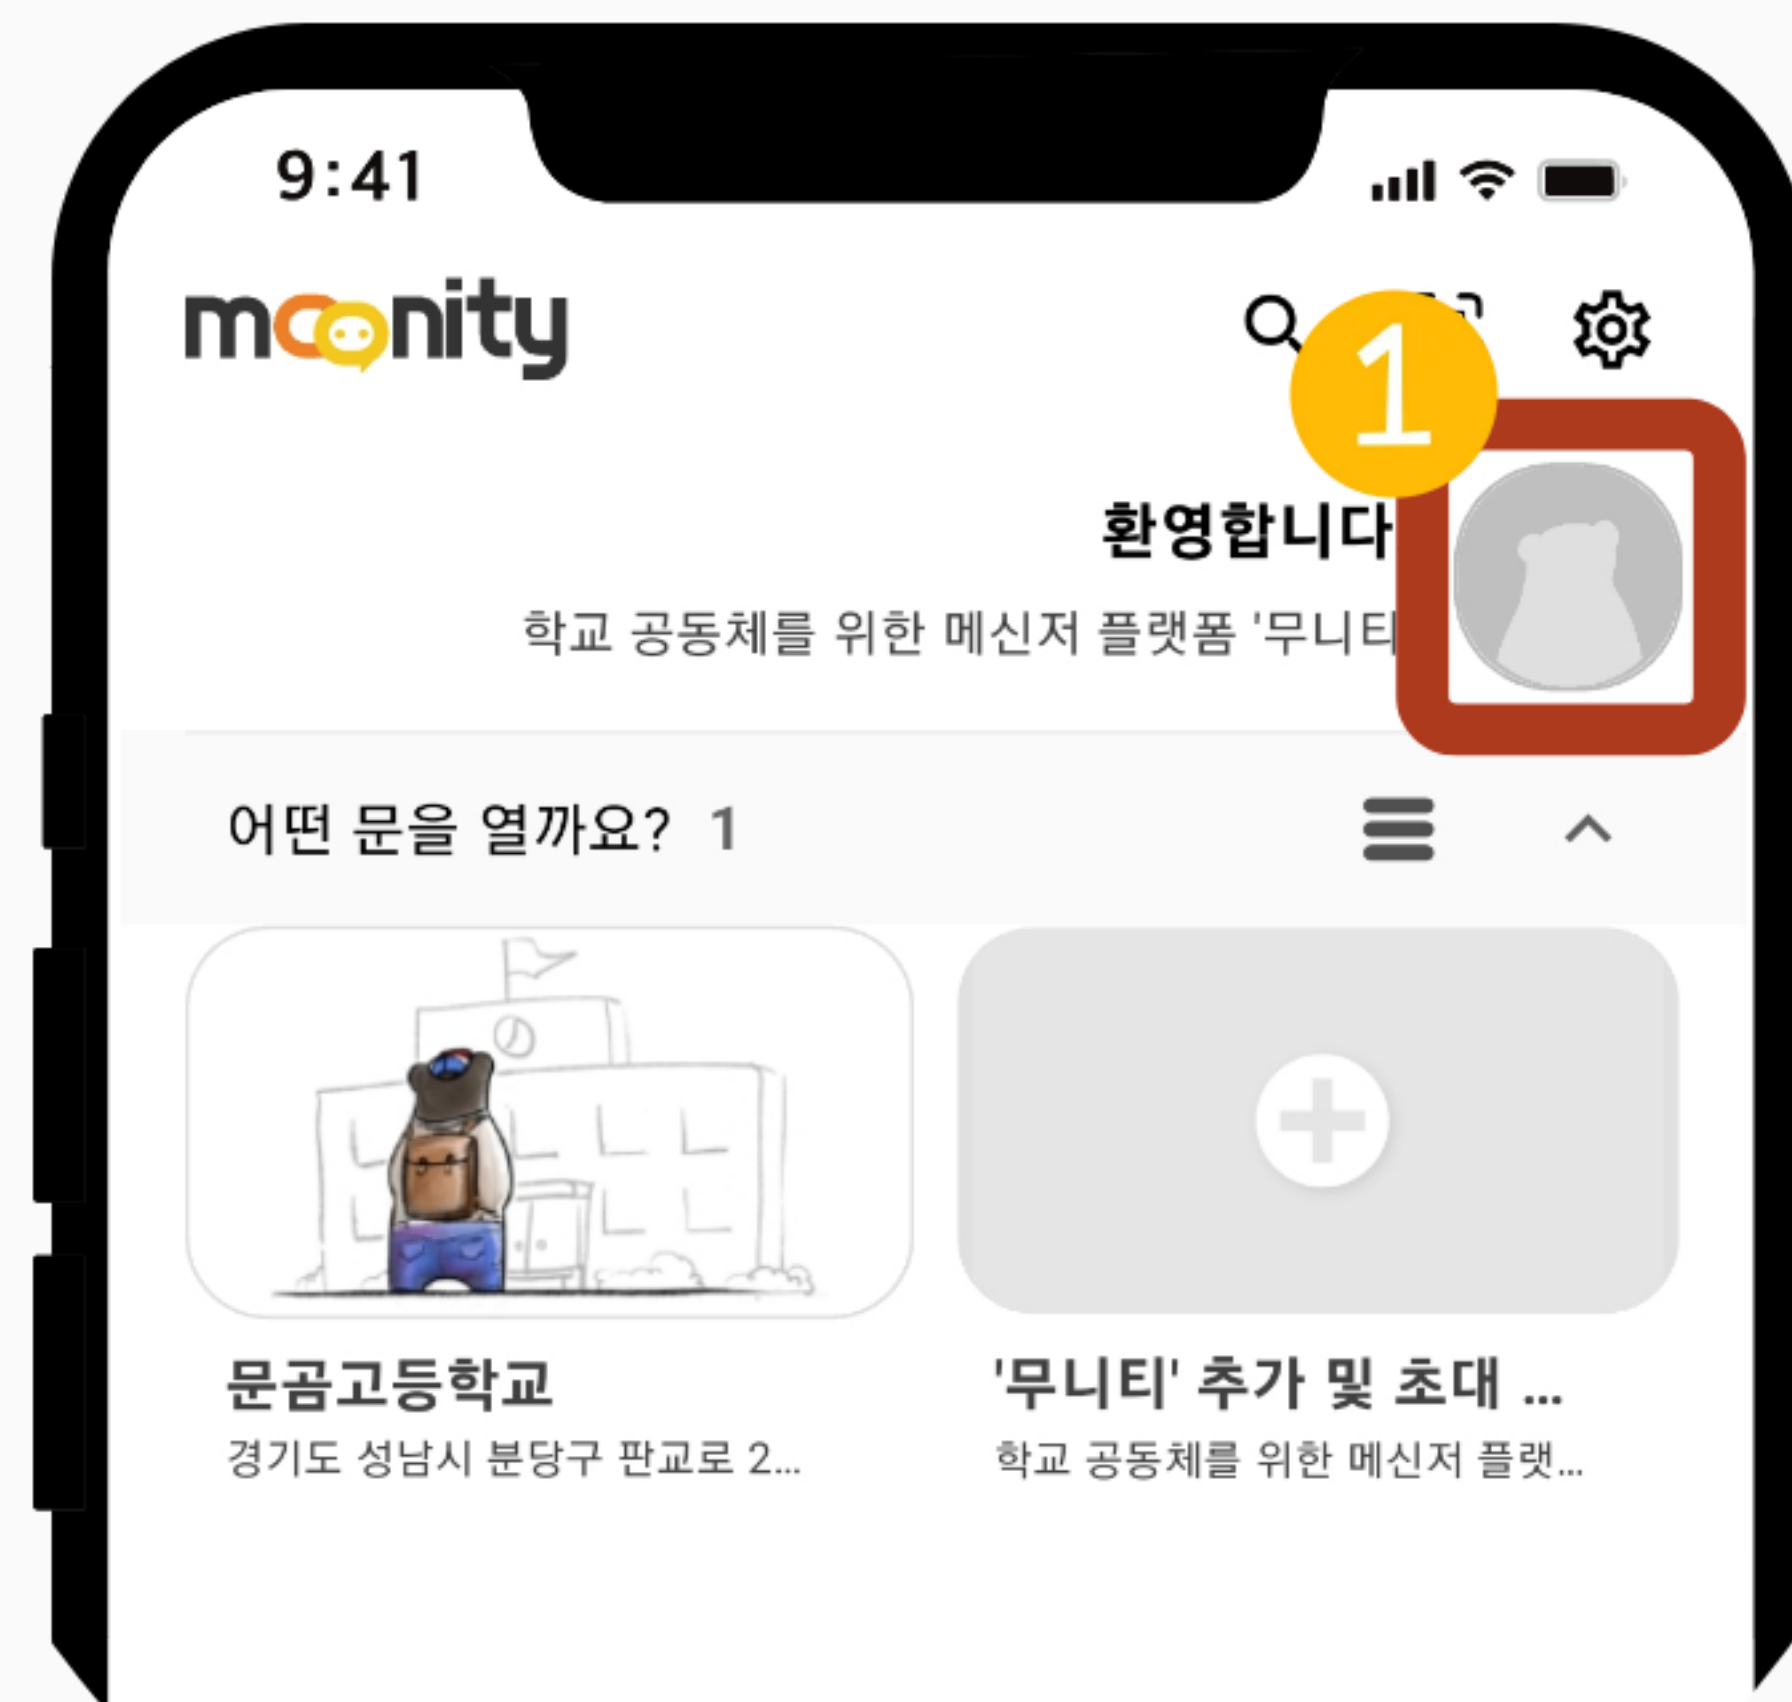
9:41

moonity

1

환영합니다

학교 공동체를 위한 메신저 플랫폼 '무니티

어떤 문을 열까요? 1

문곰고등학교

경기도 성남시 분당구 판교로 2...

'무니티' 추가 및 초대 ...

학교 공동체를 위한 메신저 플랫...